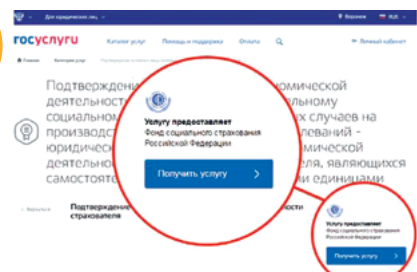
Для юридических лиц

Воронеж

RUS

госуслуги

Каталог услуг

Помощь и поддержка

Оплата

Личный кабинет

Главная

Категории услуг

Подтверждени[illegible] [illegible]омической деятельност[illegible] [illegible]альному социальном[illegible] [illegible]х случаях на производс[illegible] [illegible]леваний - юридически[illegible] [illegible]мической деятельност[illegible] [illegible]еля, являющихся самостояте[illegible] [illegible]х единицами

Услугу предоставляет

Фонд социального страхования Российской Федерации

Получить услугу

Вернуться

Подтверждение страхователя

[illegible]ности

Услугу предоставляет

Фонд социального страхования Российской Федерации

Получить услугу